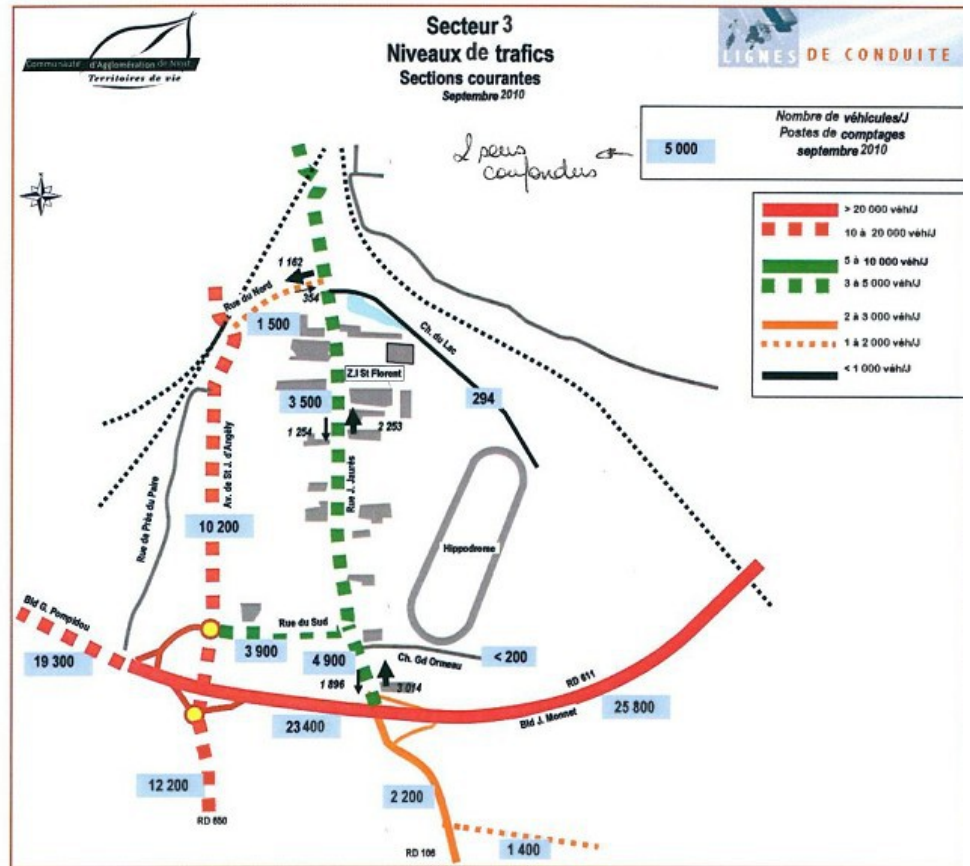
Communauté d'Agglomération de Niort
Territoires de vie

Secteur 3
Niveaux de trafics
Sections courantes
Septembre 2010

LIGNES DE CONDUITE

5 000
Nombre de véhicules/J
Postes de comptages
septembre 2010

2 sens confondus

> 20 000 véh/J
10 à 20 000 véh/J
5 à 10 000 véh/J
3 à 5 000 véh/J
2 à 3 000 véh/J
1 à 2 000 véh/J
< 1 000 véh/J

1 162
354
Rue du Nord
1 500
Ch. du Lac
Z.I St Florent
3 500
294
1 254
2 253
Av. de St J. d'Angély
Rue J. Jaurès
Rue de Prés du Paire
10 200
Hippodrome
Bld G. Pompidou
Rue du Sud
19 300
3 900
4 900
Ch. Gd Orneau
< 200
1 896
3 014
RD 611
Bld J. Monnet
25 800
23 400
12 200
RD 650
2 200
RD 106
1 400